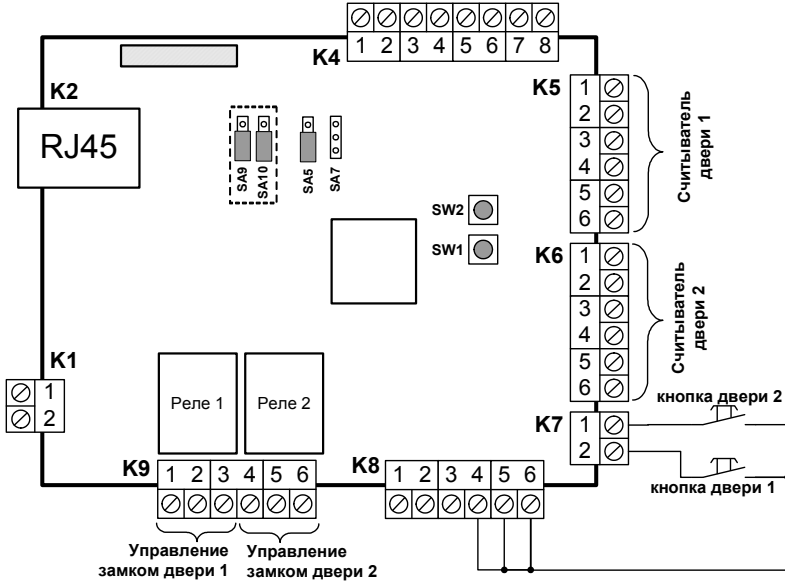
1 2 3 4 5 6 7 8
K4
K2
RJ45
SA9 SA10 SA5 SA7
SW2
SW1
K5
1
2
3
4
5
6
Считыватель двери 1
K6
1
2
3
4
5
6
Считыватель двери 2
K1
1
2
Реле 1
Реле 2
K7
1
2
кнопка двери 2
кнопка двери 1
K9
1 2 3 4 5 6
K8
1 2 3 4 5 6
Управление замком двери 1
Управление замком двери 2